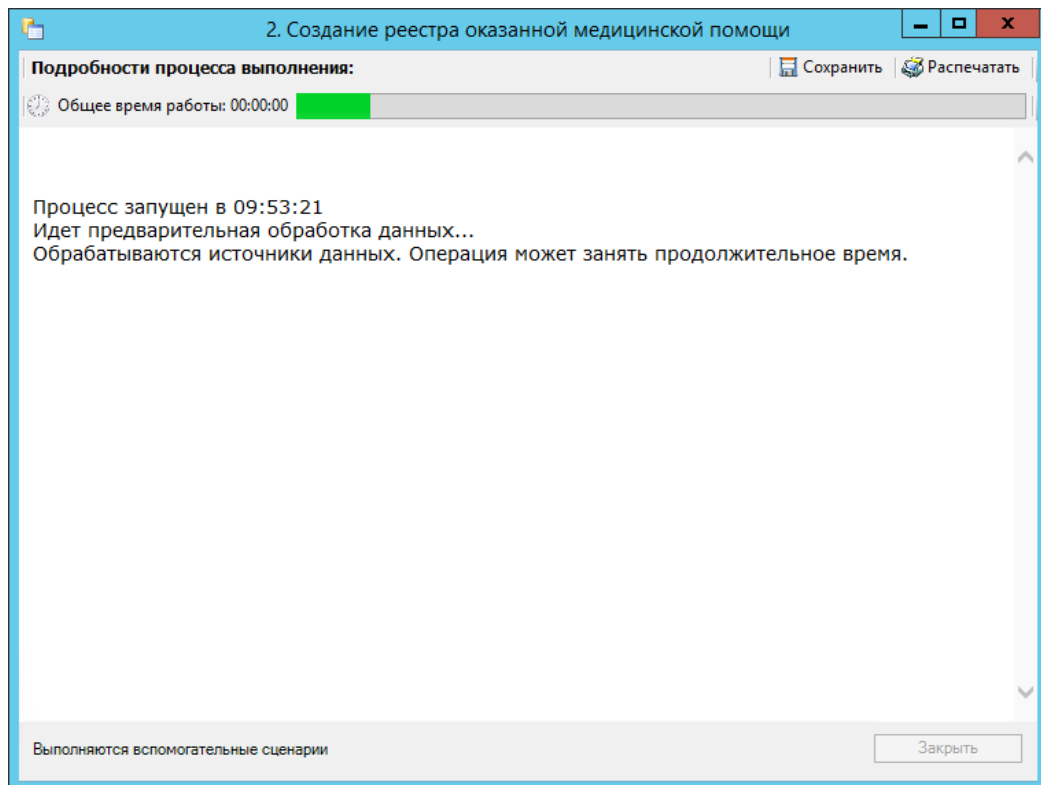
2. Создание реестра оказанной медицинской помощи

Подробности процесса выполнения:

Сохранить

Распечатать

Общее время работы: 00:00:00

Процесс запущен в 09:53:21
Идет предварительная обработка данных...
Обрабатываются источники данных. Операция может занять продолжительное время.

Выполняются вспомогательные сценарии

Закрыть